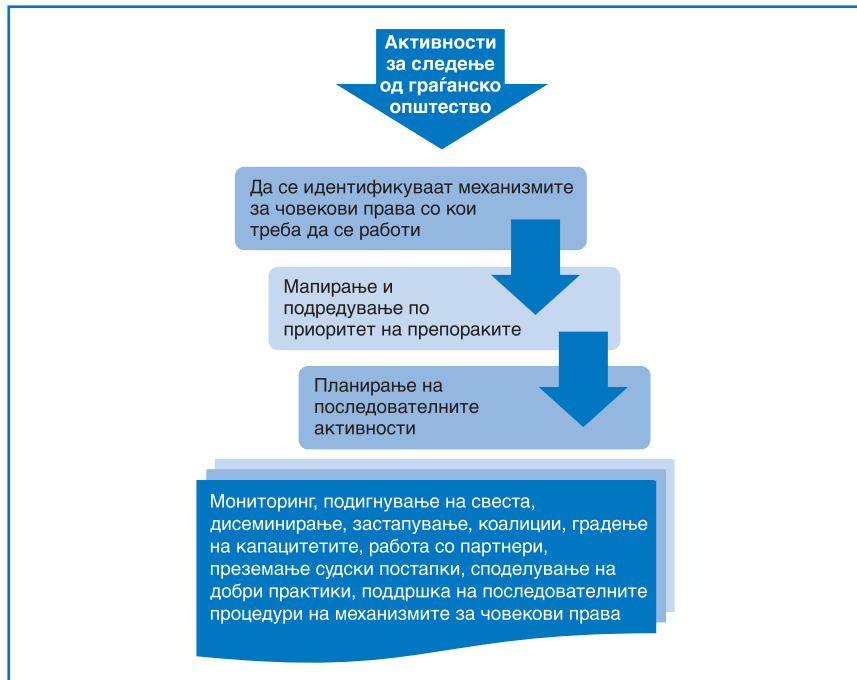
Активности за следење од граѓанско општество

Да се идентификуваат механизмите за човекови права со кои треба да се работи

Мапирање и подредување по приоритет на препораките

Планирање на последователните активности

Мониторинг, подигнување на свеста, дисеминирање, застапување, коалиции, градење на капацитетите, работа со партнери, преземање судски постапки, споделување на добри практики, поддршка на последователните процедури на механизмите за човекови права